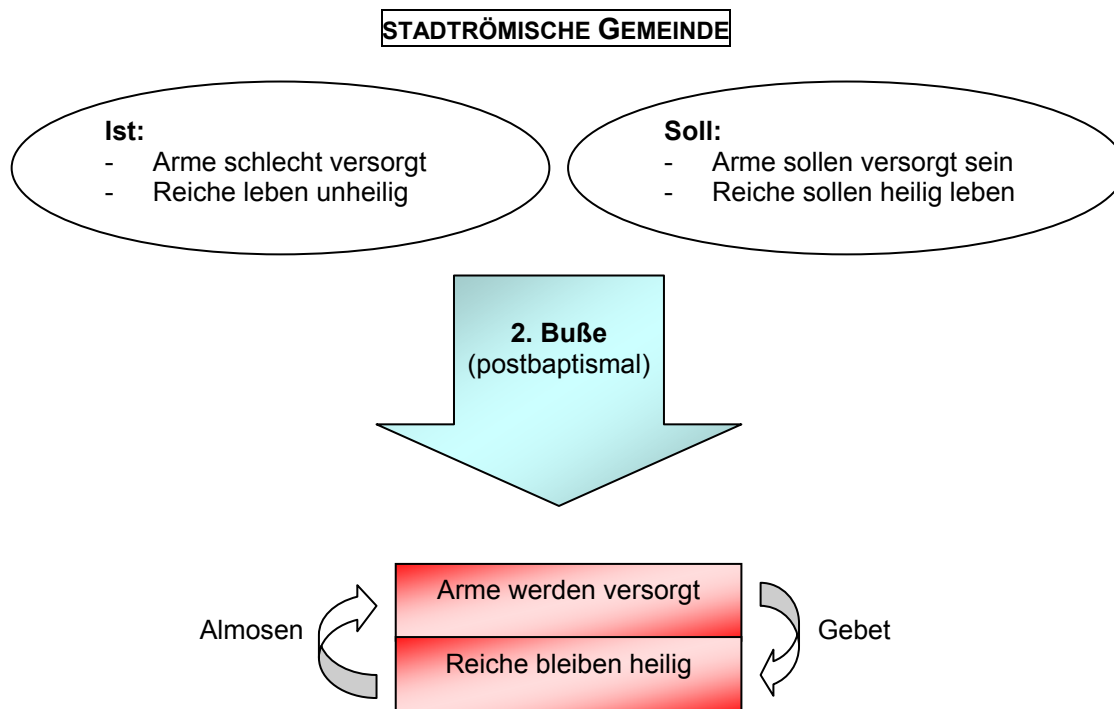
STADTRÖMISCHE GEMEINDE

Ist:
- Arme schlecht versorgt
- Reiche leben unheilig

Soll:
- Arme sollen versorgt sein
- Reiche sollen heilig leben

2. Buße
(postbaptismal)

Almosen

Arme werden versorgt

Reiche bleiben heilig

Gebet